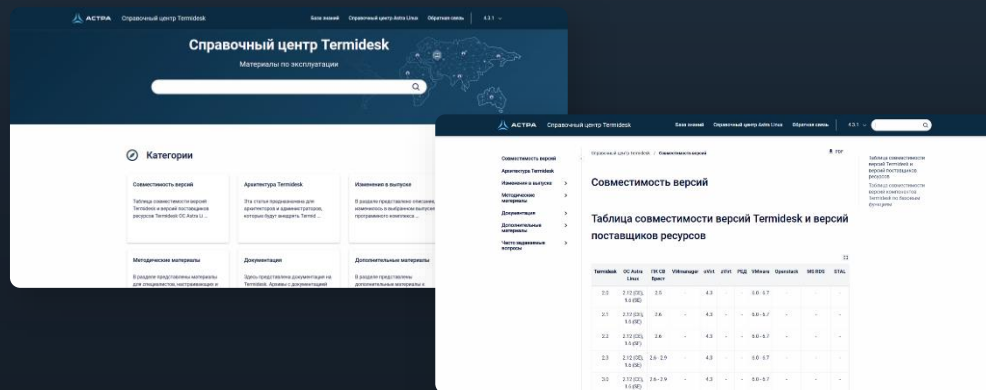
АСТРА Справочный центр Termidesk База знаний Справочный центр Astra Linux Обратная связь 4.3.1

Справочный центр Termidesk

Материалы по эксплуатации

Категории

Совместимость версий

Таблица совместимости версий Termidesk и версий поставщиков ресурсов Termidesk ОС Astra Li ...

Архитектура Termidesk

Эта статья предназначена для архитекторов и администраторов, которые будут внедрять Termid ...

Изменения в выпуске

В разделе представлено описание изменений в выбранном выпуске программного комплекса ...

Методические материалы

В разделе представлены материалы для специалистов, настраивающих и

Документация

Здесь представлена документация на Termidesk. Архивы с документацией

Дополнительные материалы

В разделе представлены дополнительные материалы к

АСТРА Справочный центр Termidesk База знаний Справочный центр Astra Linux Обратная связь 4.3.1

Совместимость версий
Архитектура Termidesk
Изменения в выпуске
Методические материалы
Документация
Дополнительные материалы
Часто задаваемые вопросы

Справочный центр termidesk / Совместимость версий

PDF

Совместимость версий

Таблица совместимости версий Termidesk и версий поставщиков ресурсов

Таблица совместимости версий Termidesk и версий поставщиков ресурсов
Таблица совместимости версий компонентов Termidesk по базовым функциям

| Termidesk | ОС Astra Linux | ПК СВ Брест | VMmanager | oVirt | zVirt | РЕД | VMware | Openstack | MS RDS | STAL |
|---|---|---|---|---|---|---|---|---|---|---|
| 2.0 | 2.12 (СЕ), 1.6 (SE) | 2.5 | - | 4.3 | - | - | 6.0 - 6.7 | - | - | - |
| 2.1 | 2.12 (СЕ), 1.6 (SE) | 2.6 | - | 4.3 | - | - | 6.0 - 6.7 | - | - | - |
| 2.2 | 2.12 (СЕ), 1.6 (SE) | 2.6 | - | 4.3 | - | - | 6.0 - 6.7 | - | - | - |
| 2.3 | 2.12 (СЕ), 1.6 (SE) | 2.6 - 2.9 | - | 4.3 | - | - | 6.0 - 6.7 | - | - | - |
| 3.0 | 2.12 (СЕ), 1.6 (SE) | 2.6 - 2.9 | - | 4.3 | - | - | 6.0 - 6.7 | - | - | - |